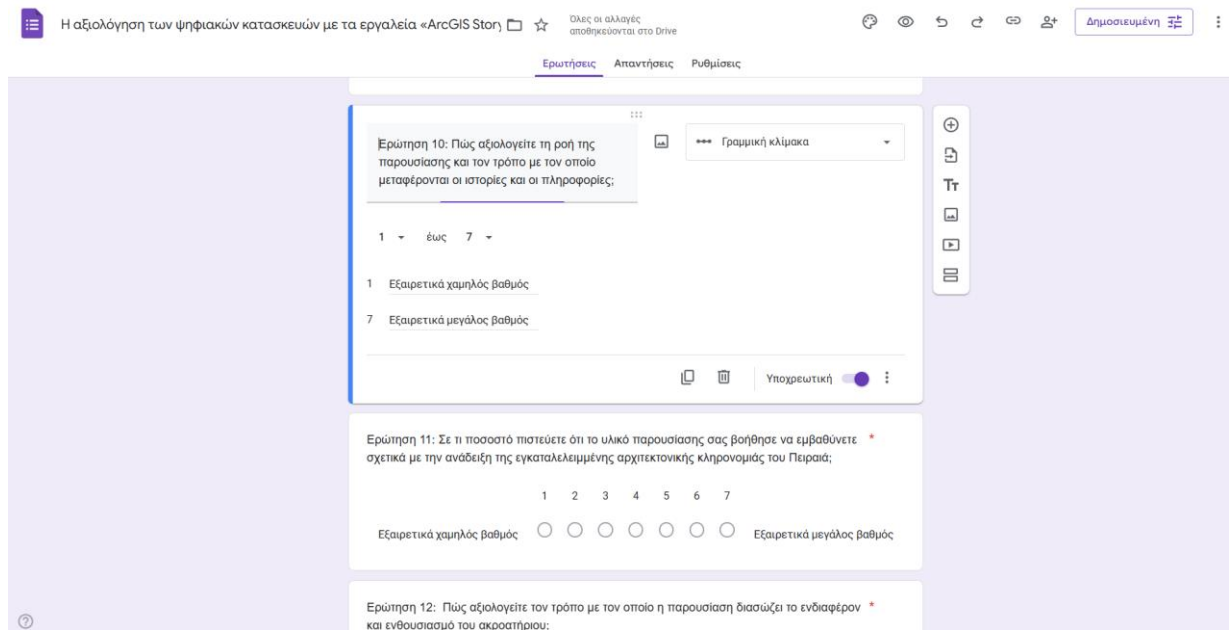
Η αξιολόγηση των ψηφιακών κατασκευών με τα εργαλεία «ArcGIS Story

Όλες οι αλλαγές αποθηκεύονται στο Drive

Δημοσιευμένη

Ερωτήσεις Απαντήσεις Ρυθμίσεις

Ερώτηση 10: Πώς αξιολογείτε τη ροή της παρουσίασης και τον τρόπο με τον οποίο μεταφέρονται οι ιστορίες και οι πληροφορίες;

Γραμμική κλίμακα

1 έως 7

1 Εξαιρετικά χαμηλός βαθμός

7 Εξαιρετικά μεγάλος βαθμός

Υποχρεωτική

Ερώτηση 11: Σε τι ποσοστό πιστεύετε ότι το υλικό παρουσίασης σας βοήθησε να εμβαθύνετε σχετικά με την ανάδειξη της εγκαταλελειμμένης αρχιτεκτονικής κληρονομιάς του Πειραιά; *

1 2 3 4 5 6 7

Εξαιρετικά χαμηλός βαθμός Εξαιρετικά μεγάλος βαθμός

Ερώτηση 12: Πώς αξιολογείτε τον τρόπο με τον οποίο η παρουσίαση διασώζει το ενδιαφέρον και ενθουσιασμό του ακροατηρίου; *